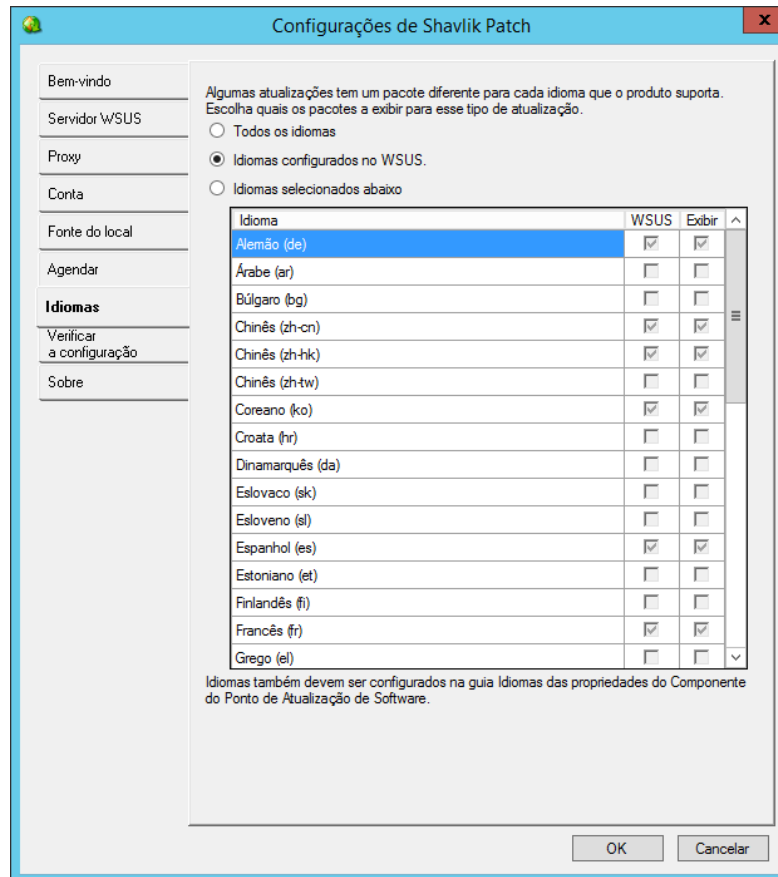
Configurações de Shavlik Patch

Bem-vindo
Servidor WSUS
Proxy
Conta
Fonte do local
Agendar
Idiomas
Verificar a configuração
Sobre

Algumas atualizações tem um pacote diferente para cada idioma que o produto suporta. Escolha quais os pacotes a exibir para esse tipo de atualização.

Todos os idiomas
Idiomas configurados no WSUS.
Idiomas selecionados abaixo

| Idioma | WSUS | Exibir |
|---|---|---|
| Alemão (de) | ☑ | ☑ |
| Árabe (ar) | ☐ | ☐ |
| Búlgaro (bg) | ☐ | ☐ |
| Chinês (zh-cn) | ☑ | ☑ |
| Chinês (zh-hk) | ☑ | ☑ |
| Chinês (zh-tw) | ☐ | ☐ |
| Coreano (ko) | ☑ | ☑ |
| Croata (hr) | ☐ | ☐ |
| Dinamarquês (da) | ☐ | ☐ |
| Eslovaco (sk) | ☐ | ☐ |
| Esloveno (sl) | ☐ | ☐ |
| Espanhol (es) | ☑ | ☑ |
| Estoniano (et) | ☐ | ☐ |
| Finlandês (fi) | ☐ | ☐ |
| Francês (fr) | ☑ | ☑ |
| Grego (el) | ☐ | ☐ |

Idiomas também devem ser configurados na guia Idiomas das propriedades do Componente do Ponto de Atualização de Software.

OK
Cancelar